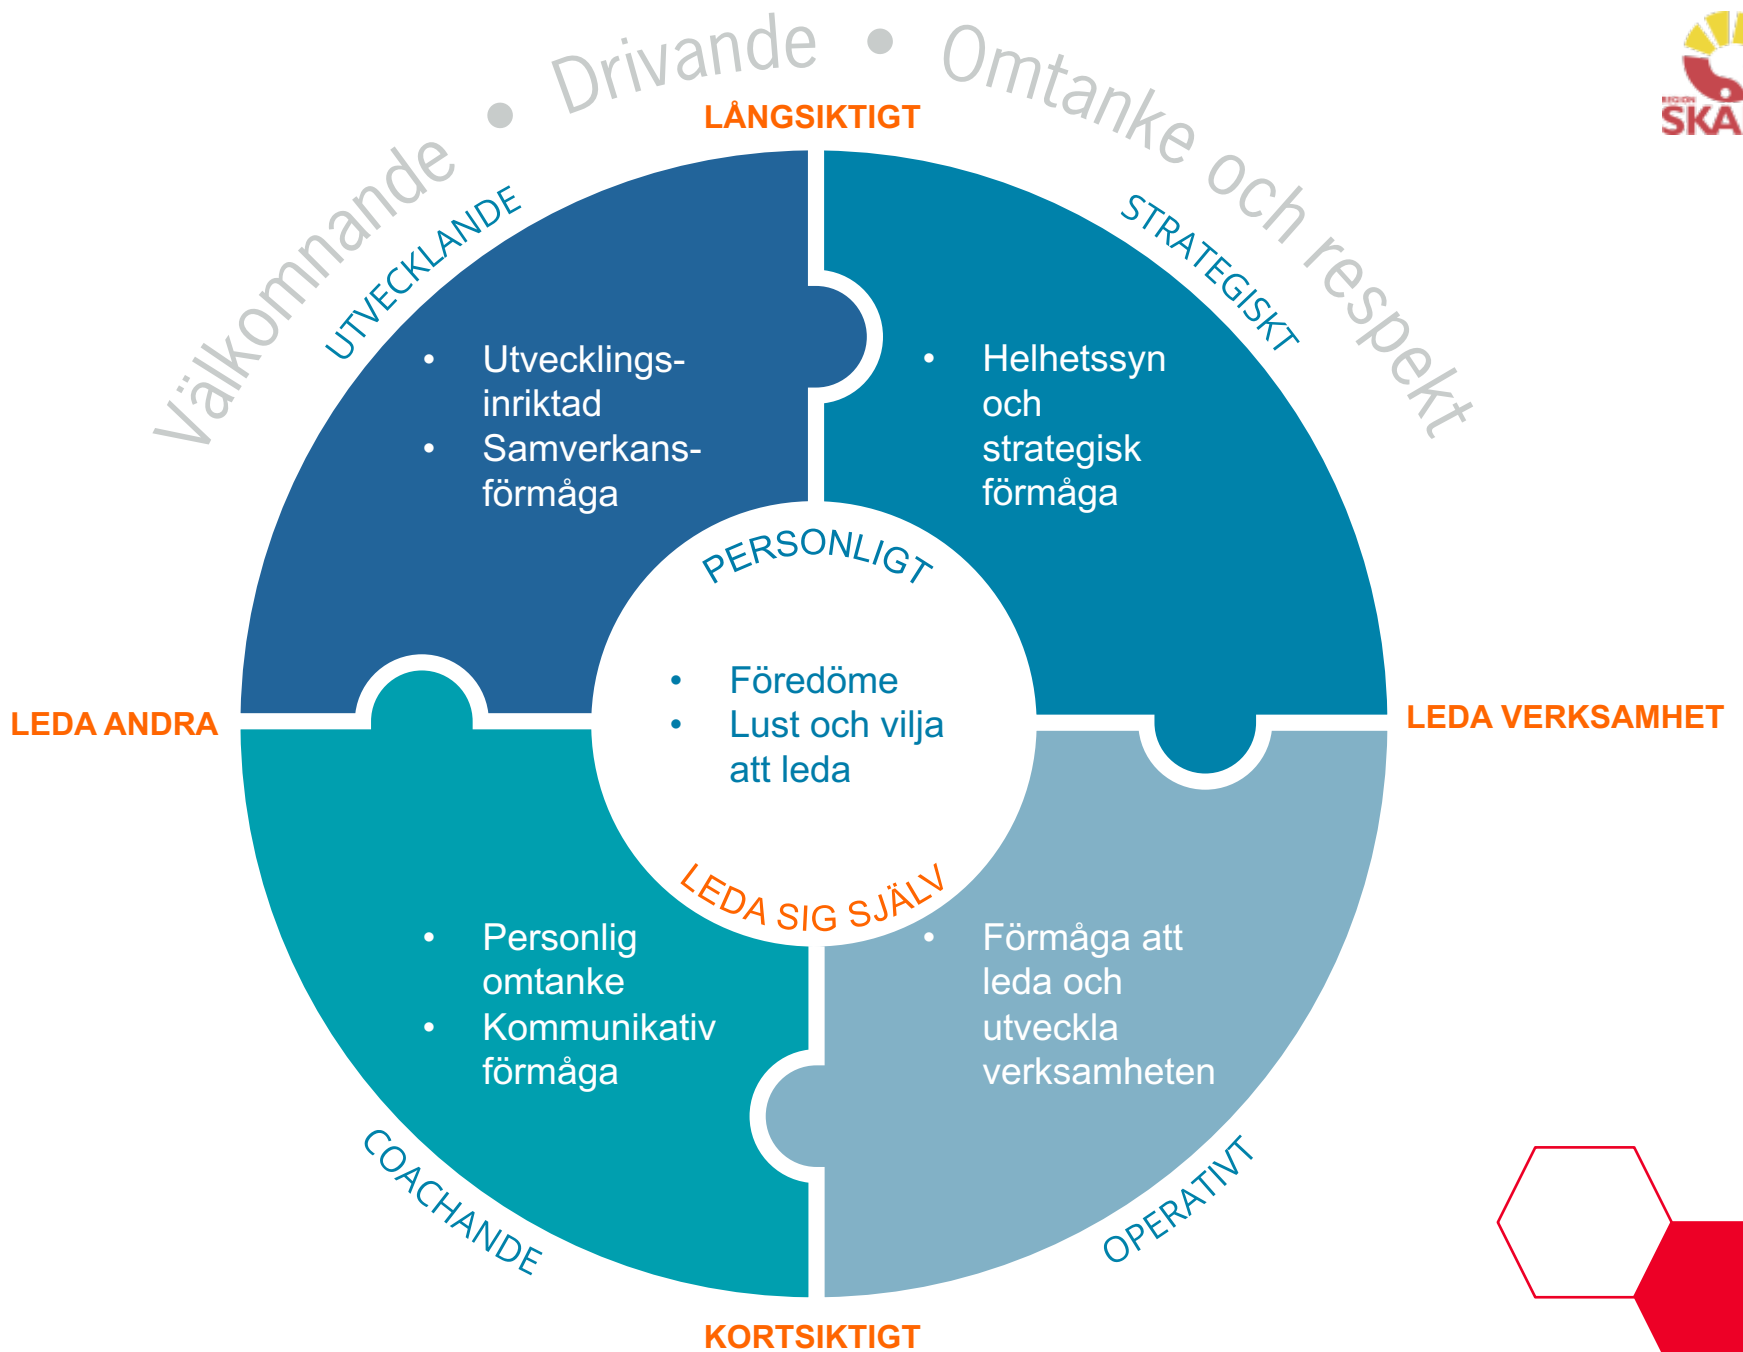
Välkomnande • Drivande • Omtanke och respekt

REGION SKÅ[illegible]

LÅNGSIKTIGT

UTVECKLANDE

- Utvecklingsinriktad
- Samverkansförmåga

STRATEGISKT

- Helhetssyn och strategisk förmåga

PERSONLIGT

- Föredöme
- Lust och vilja att leda

LEDA SIG SJÄLV

LEDA ANDRA

LEDA VERKSAMHET

- Personlig omtanke
- Kommunikativ förmåga

- Förmåga att leda och utveckla verksamheten

COACHANDE

OPERATIVT

KORTSIKTIGT